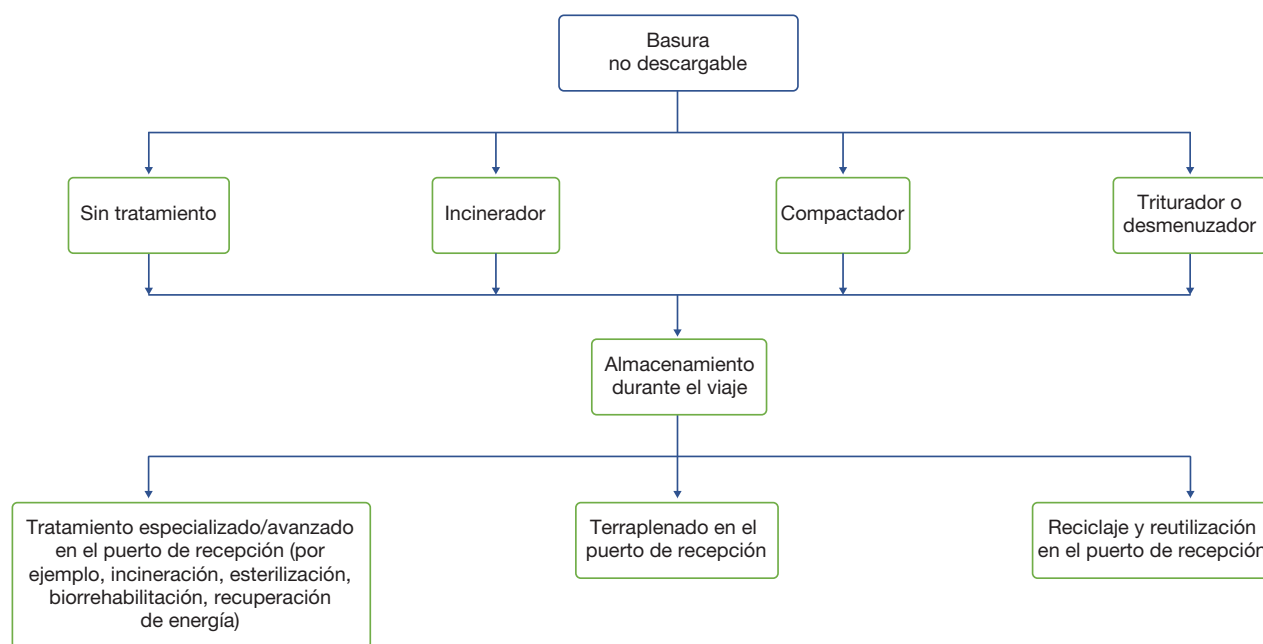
Basura
no descargable

Sin tratamiento

Incinerador

Compactador

Triturador o
desmenuzador

Almacenamiento
durante el viaje

Tratamiento especializado/avanzado en el puerto de recepción (por ejemplo, incineración, esterilización, biorrehabilitación, recuperación de energía)

Terraplenado en el puerto de recepción

Reciclaje y reutilización en el puerto de recepción